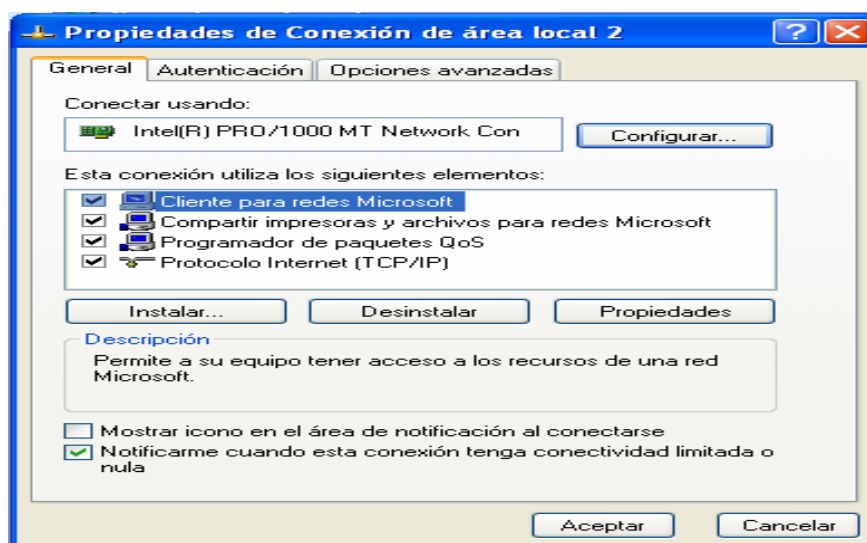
Propiedades de Conexión de área local 2

General | Autenticación | Opciones avanzadas

Conectar usando:

Intel(R) PRO/1000 MT Network Con

Configurar...

Esta conexión utiliza los siguientes elementos:

Cliente para redes Microsoft
Compartir impresoras y archivos para redes Microsoft
Programador de paquetes QoS
Protocolo Internet (TCP/IP)

Instalar... | Desinstalar | Propiedades

Descripción

Permite a su equipo tener acceso a los recursos de una red Microsoft.

Mostrar icono en el área de notificación al conectarse

Notificarme cuando esta conexión tenga conectividad limitada o nula

Aceptar | Cancelar